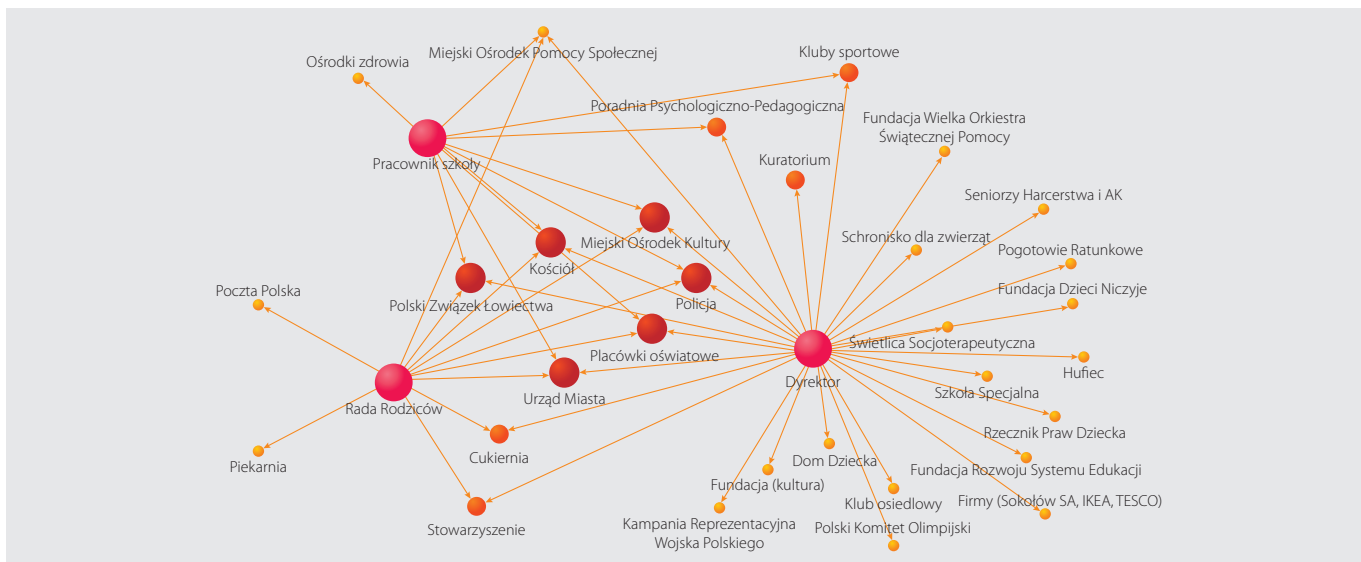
Miejski Ośrodek Pomocy Społecznej
Ośrodki zdrowia
Kluby sportowe
Poradnia Psychologiczno-Pedagogiczna
Fundacja Wielka Orkiestra Świątecznej Pomocy
Pracownik szkoły
Kuratorium
Seniorzy Harcerstwa i AK
Miejski Ośrodek Kultury
Schronisko dla zwierząt
Kościół
Pogotowie Ratunkowe
Poczta Polska
Policja
Fundacja Dzieci Niczyje
Polski Związek Łowiectwa
Świetlica Socjoterapeutyczna
Placówki oświatowe
Dyrektor
Hufiec
Rada Rodziców
Urząd Miasta
Szkoła Specjalna
Rzecznik Praw Dziecka
Cukiernia
Dom Dziecka
Piekarnia
Fundacja Rozwoju Systemu Edukacji
Fundacja (kultura)
Klub osiedlowy
Firmy (Sokołów SA, IKEA, TESCO)
Stowarzyszenie
Kampania Reprezentacyjna Wojska Polskiego
Polski Komitet Olimpijski